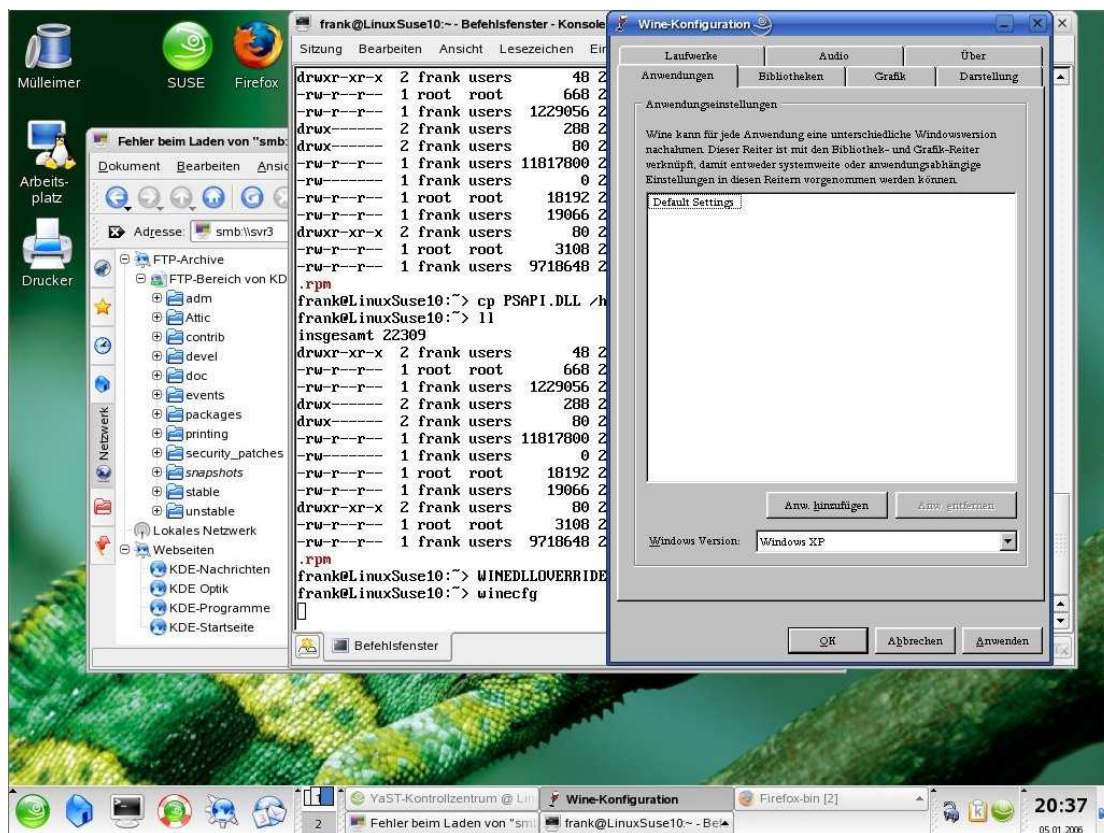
Mülleimer
SUSE
Firefox
Arbeitsplatz
Drucker

Fehler beim Laden von "smb:
Dokument Bearbeiten Ansic
Adresse: smb:\\svr3
FTP-Archive
FTP-Bereich von KD
adm
Attic
contrib
devel
doc
events
packages
printing
security_patches
snapshots
stable
unstable
Lokales Netzwerk
Webseiten
KDE-Nachrichten
KDE Optik
KDE-Programme
KDE-Startseite
Netzwerk

frank@LinuxSuse10:~ - Befehlsfenster - Konsole
Sitzung Bearbeiten Ansicht Lesezeichen Ei
drwxr-xr-x 2 frank users 48 2
-rw-r--r-- 1 root root 668 2
-rw-r--r-- 1 frank users 1229056 2
drwx------ 2 frank users 288 2
drwx------ 2 frank users 80 2
-rw-r--r-- 1 frank users 11817800 2
-rw------- 1 frank users 0 2
-rw-r--r-- 1 root root 18192 2
-rw-r--r-- 1 frank users 19066 2
drwxr-xr-x 2 frank users 80 2
-rw-r--r-- 1 root root 3108 2
-rw-r--r-- 1 frank users 9718648 2
.rpm
frank@LinuxSuse10:~> cp PSAPI.DLL /h
frank@LinuxSuse10:~> ll
insgesamt 22309
drwxr-xr-x 2 frank users 48 2
-rw-r--r-- 1 root root 668 2
-rw-r--r-- 1 frank users 1229056 2
drwx------ 2 frank users 288 2
drwx------ 2 frank users 80 2
-rw-r--r-- 1 frank users 11817800 2
-rw------- 1 frank users 0 2
-rw-r--r-- 1 root root 18192 2
-rw-r--r-- 1 frank users 19066 2
drwxr-xr-x 2 frank users 80 2
-rw-r--r-- 1 root root 3108 2
-rw-r--r-- 1 frank users 9718648 2
.rpm
frank@LinuxSuse10:~> WINEDLLOVERRIDE
frank@LinuxSuse10:~> winecfg
Befehlsfenster

Wine-Konfiguration
Laufwerke
Audio
Über
Anwendungen
Bibliotheken
Grafik
Darstellung
Anwendungseinstellungen
Wine kann für jede Anwendung eine unterschiedliche Windowsversion nachahmen. Dieser Reiter ist mit den Bibliothek- und Grafik-Reiter verknüpft, damit entweder systemweite oder anwendungsabhängige Einstellungen in diesen Reitern vorgenommen werden können.
Default Settings
Anw. hinzufügen
Anw. entfernen
Windows Version:
Windows XP
OK
Abbrechen
Anwenden

YaST-Kontrollzentrum @ Lin
Wine-Konfiguration
Firefox-bin [2]
2
Fehler beim Laden von "smb
frank@LinuxSuse10:~ - Bef
20:37
05.01.2006